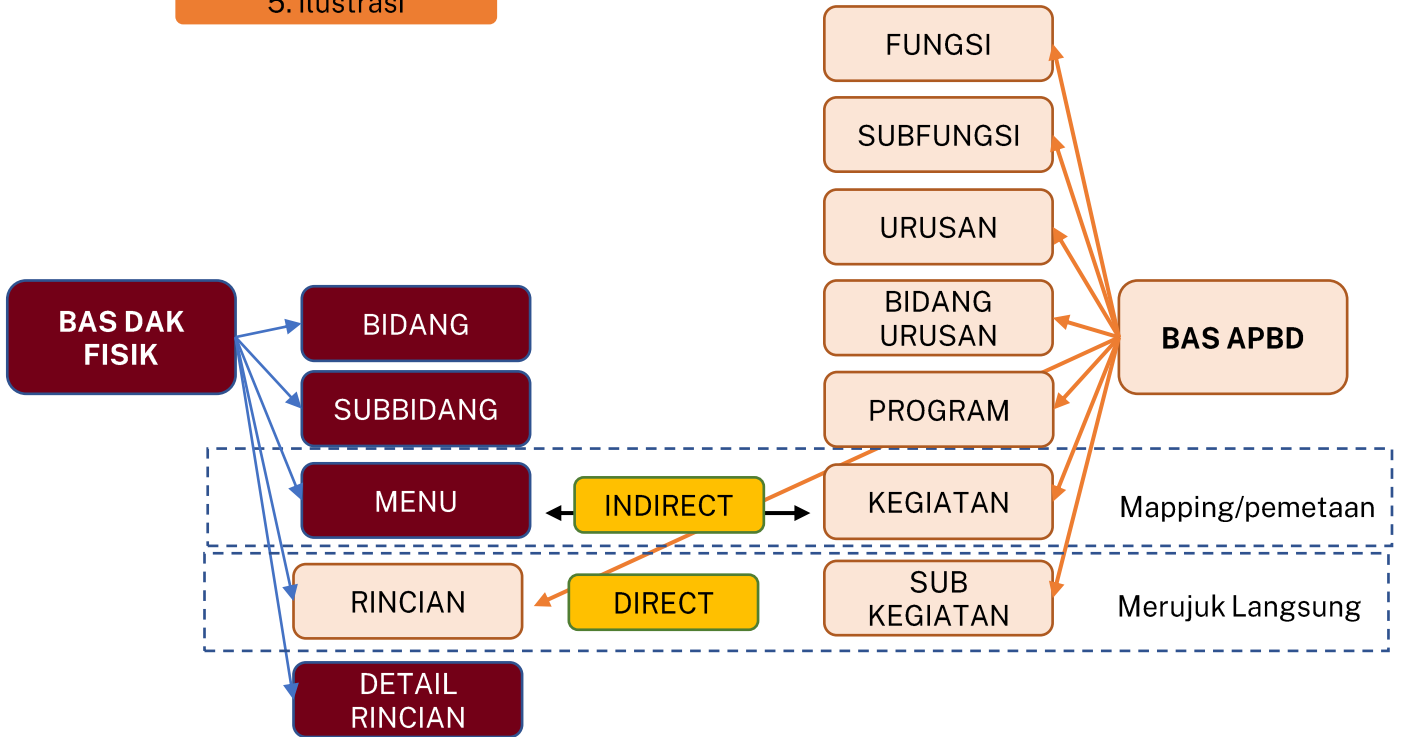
5. Ilustrasi

FUNGSI

SUBFUNGSI

URUSAN

BIDANG URUSAN

BAS APBD

PROGRAM

KEGIATAN

SUB KEGIATAN

BAS DAK FISIK

BIDANG

SUBBIDANG

MENU

INDIRECT

Mapping/pemetaan

RINCIAN

DIRECT

Merujuk Langsung

DETAIL RINCIAN